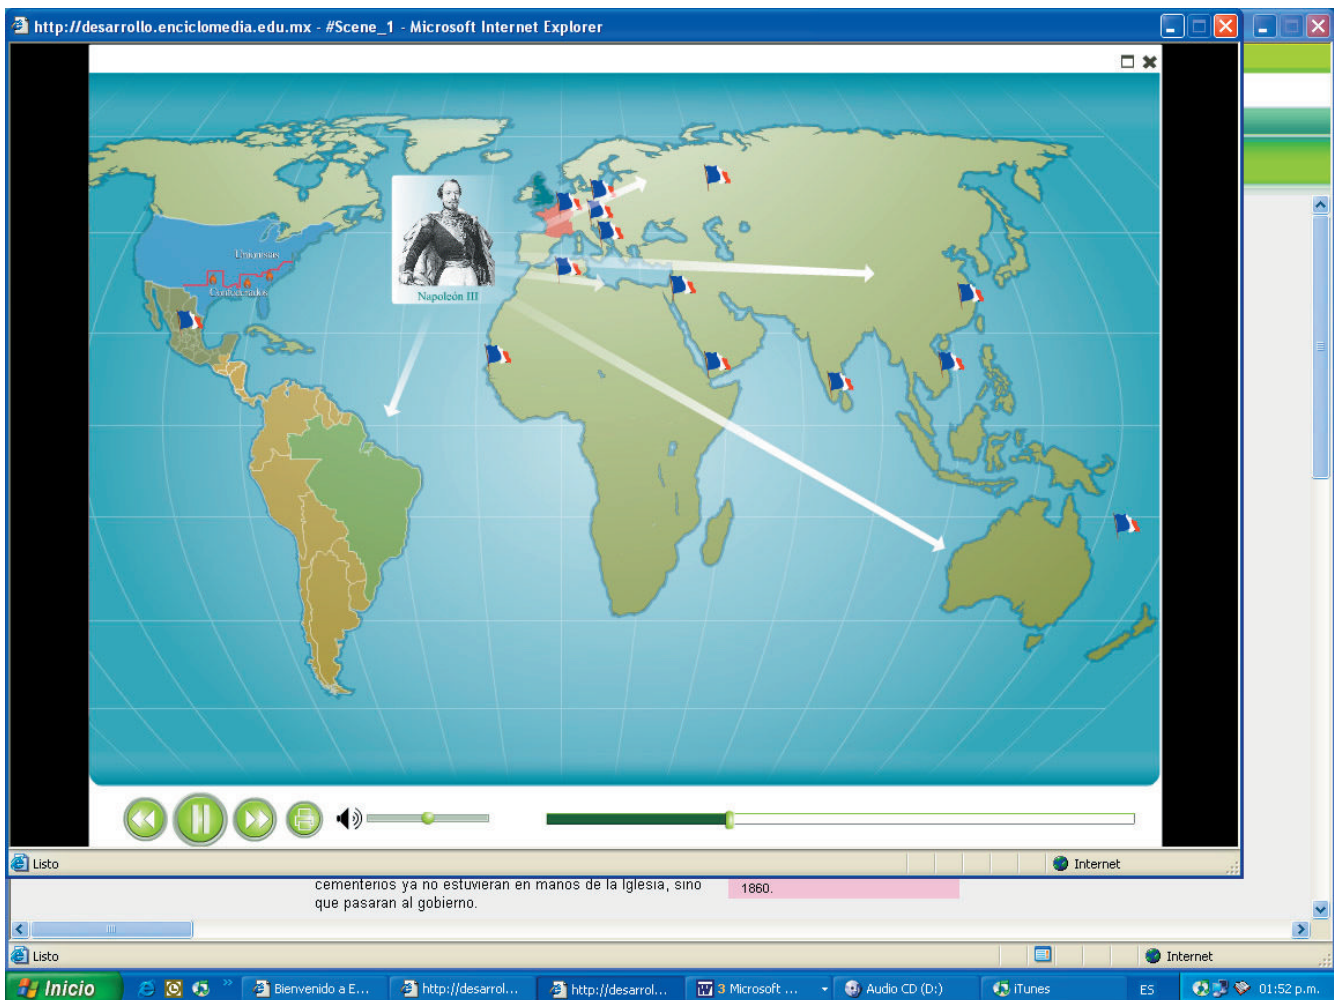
http://desarrollo.enciclomedia.edu.mx - #Scene_1 - Microsoft Internet Explorer

Unionistas

Confederados

Napoleón III

Listo

Internet

cementerios ya no estuvieran en manos de la Iglesia, sino que pasaran al gobierno.

1860.

Listo

Internet

Inicio

Bienvenido a E...

http://desarrol...

http://desarrol...

3 Microsoft ...

Audio CD (D:)

iTunes

ES

01:52 p.m.